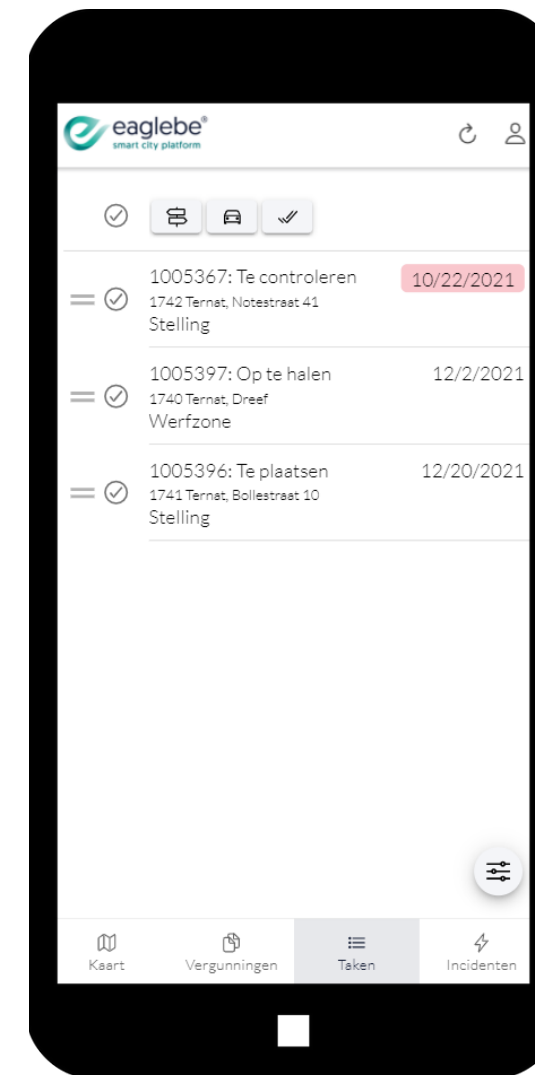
eaglebe®
smart city platform

1005367: Te controleren
1742 Ternat, Notestraat 41
Stelling
10/22/2021

1005397: Op te halen
1740 Ternat, Dreef
Werfzone
12/2/2021

1005396: Te plaatsen
1741 Ternat, Bollestraat 10
Stelling
12/20/2021

Kaart
Vergunningen
Taken
Incidenten